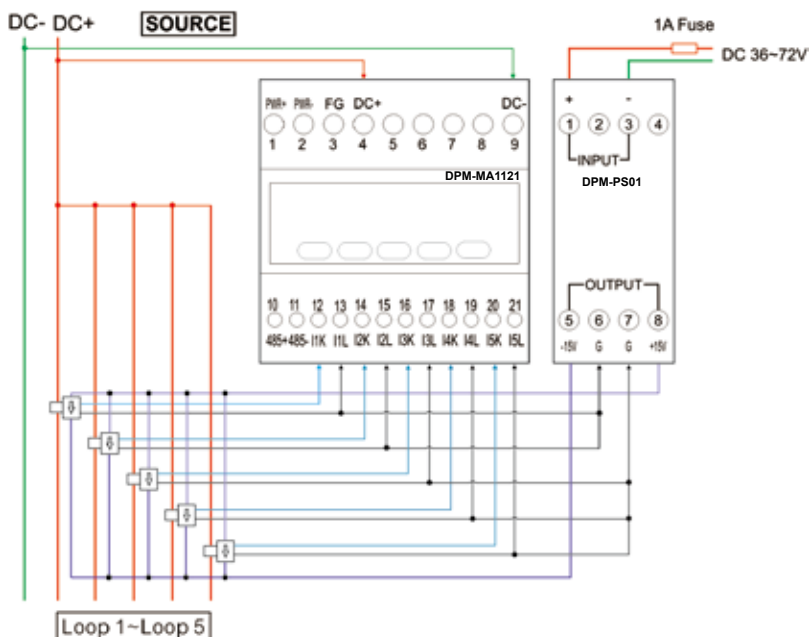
DC- DC+ SOURCE

1A Fuse
DC 36~72V

PWR+ PWR- FG DC+ DC-
1 2 3 4 5 6 7 8 9

DPM-MA1121

10 11 12 13 14 15 16 17 18 19 20 21
485+ 485- I1K I1L I2K I2L I3K I3L I4K I4L I5K I5L

+ -
1 2 3 4
INPUT
DPM-PS01

OUTPUT
5 6 7 8
-15V G G +15V

Loop 1~Loop 5